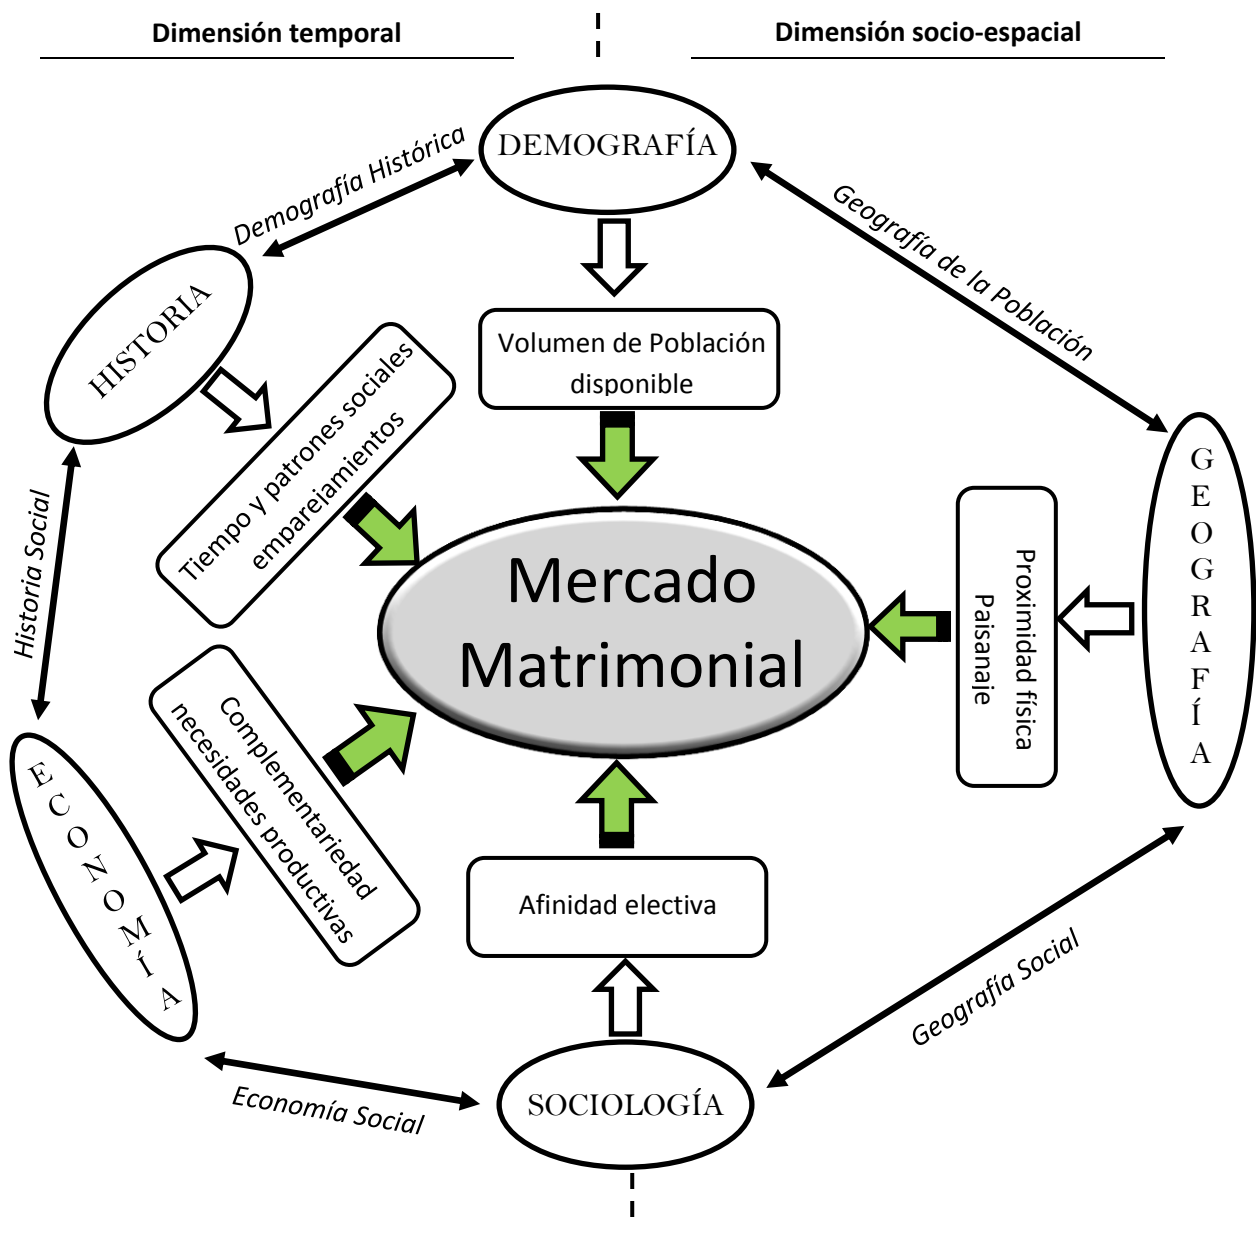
Dimensión temporal

Dimensión socio-espacial

DEMOGRAFÍA

Demografía Histórica

Geografía de la Población

HISTORIA

Volumen de Población disponible

Tiempo y patrones sociales emparejamientos

GEOGRAFÍA

Proximidad física Paisanaje

Historia Social

Mercado Matrimonial

ECONOMÍA

Complementariedad necesidades productivas

Afinidad electiva

Geografía Social

Economía Social

SOCIOLOGÍA